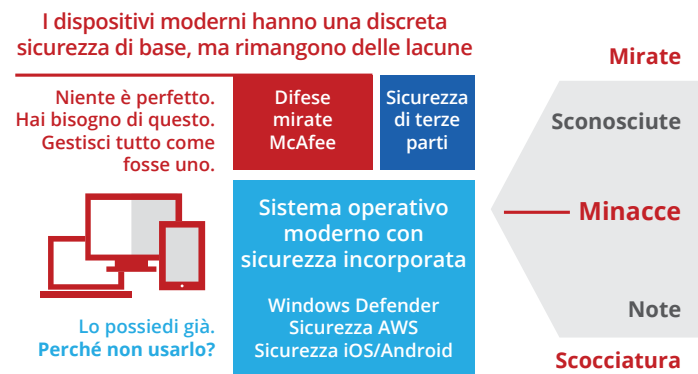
I dispositivi moderni hanno una discreta sicurezza di base, ma rimangono delle lacune

Mirate

Niente è perfetto. Hai bisogno di questo. Gestisci tutto come fosse uno.

Difese mirate McAfee

Sicurezza di terze parti

Sconosciute

Sistema operativo moderno con sicurezza incorporata

Minacce

Windows Defender
Sicurezza AWS
Sicurezza iOS/Android

Lo possiedi già. Perché non usarlo?

Note

Scocciatura